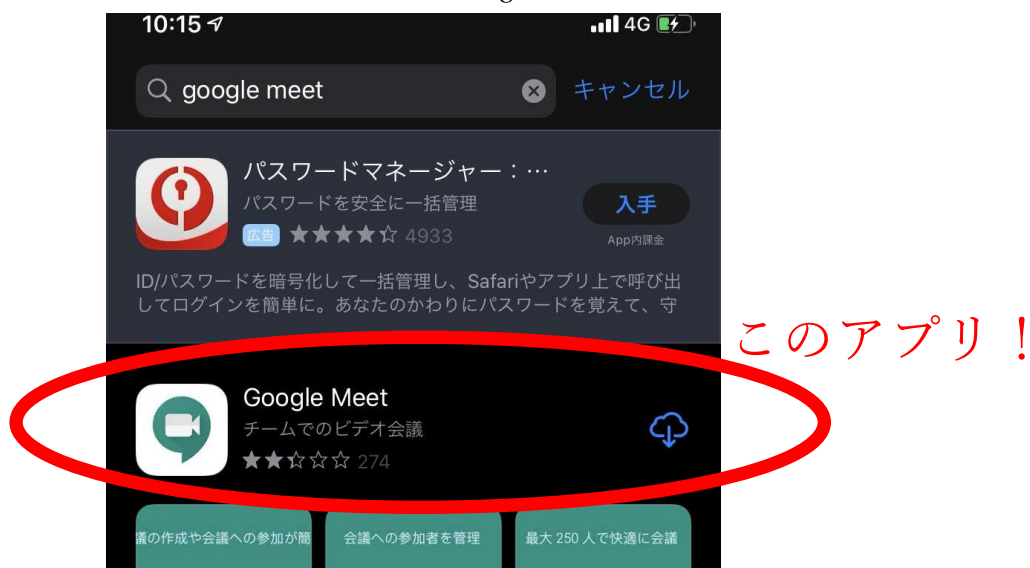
10:15

4G

google meet

キャンセル

パスワードマネージャー：…

パスワードを安全に一括管理

広告 4933

入手

App内課金

ID/パスワードを暗号化して一括管理し、Safariやアプリ上で呼び出してログインを簡単に。あなたのかわりにパスワードを覚えて、守

このアプリ！

Google Meet

チームでのビデオ会議

274

議の作成や会議への参加が簡

会議への参加者を管理

最大 250 人で快適に会議